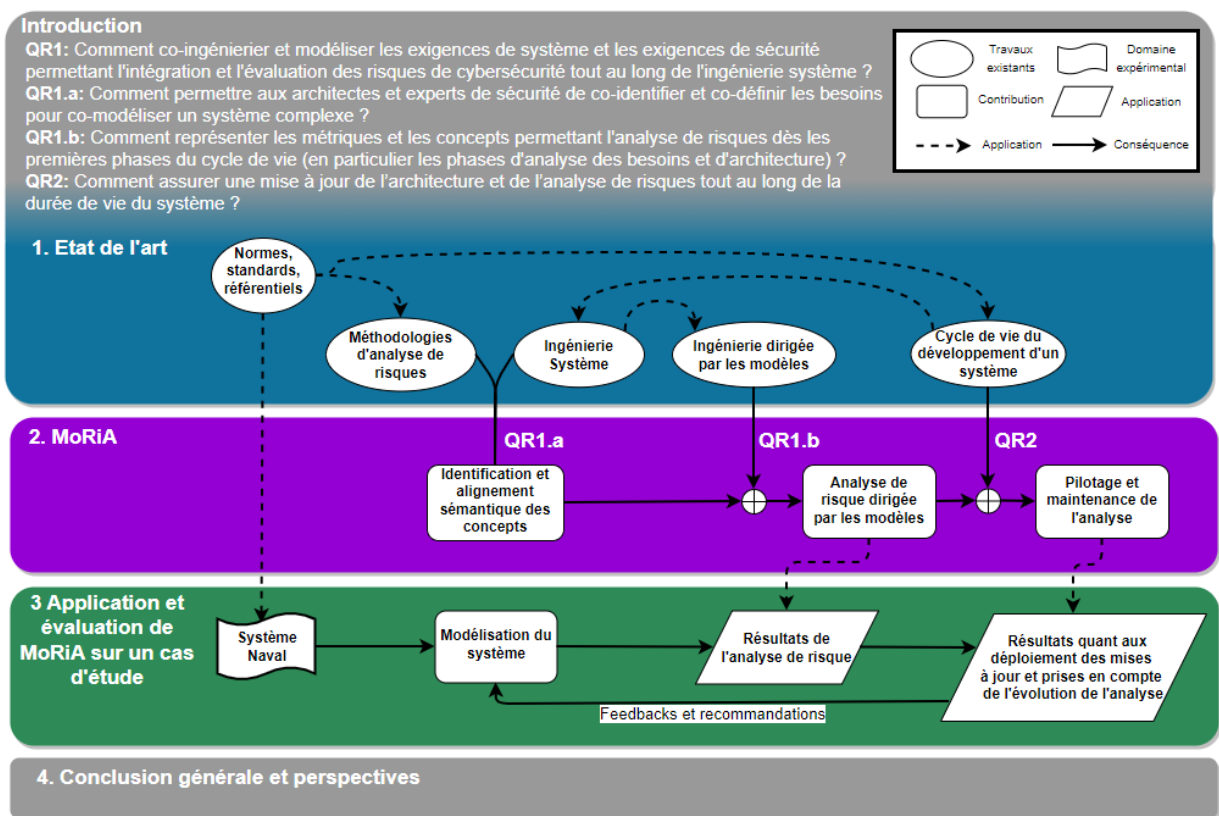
Introduction

QR1: Comment co-ingénierier et modéliser les exigences de système et les exigences de sécurité permettant l'intégration et l'évaluation des risques de cybersécurité tout au long de l'ingénierie système ?
QR1.a: Comment permettre aux architectes et experts de sécurité de co-identifier et co-définir les besoins pour co-modéliser un système complexe ?
QR1.b: Comment représenter les métriques et les concepts permettant l'analyse de risques dès les premières phases du cycle de vie (en particulier les phases d'analyse des besoins et d'architecture) ?
QR2: Comment assurer une mise à jour de l'architecture et de l'analyse de risques tout au long de la durée de vie du système ?

Travaux existants
Domaine expérimental
Contribution
Application
Application
Conséquence

1. Etat de l'art

Normes, standards, référentiels
Méthodologies d'analyse de risques
Ingénierie Système
Ingénierie dirigée par les modèles
Cycle de vie du développement d'un système

2. MoRiA

QR1.a
QR1.b
QR2
Identification et alignement sémantique des concepts
Analyse de risque dirigée par les modèles
Pilotage et maintenance de l'analyse

3 Application et évaluation de MoRiA sur un cas d'étude

Système Naval
Modélisation du système
Résultats de l'analyse de risque
Résultats quant aux déploiement des mises à jour et prises en compte de l'évolution de l'analyse
Feedbacks et recommandations

4. Conclusion générale et perspectives